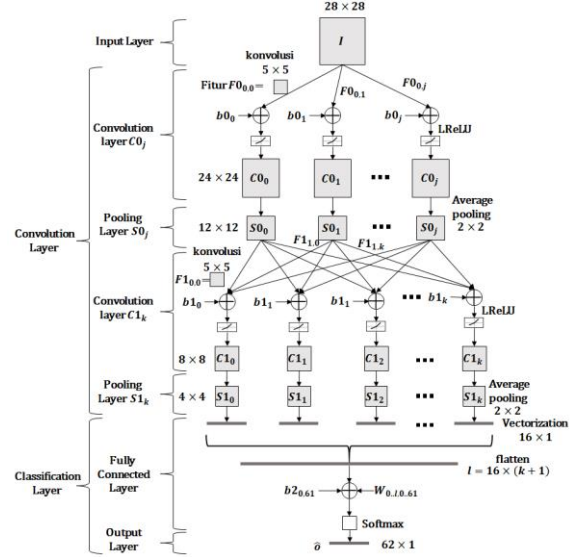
$28 \times 28$

Input Layer

$I$

konvolusi
$5 \times 5$

Fitur $F0_{0,0}$ =

$F0_{0,1}$

$F0_{0,j}$

Convolution layer $C0_j$

$b0_0$

$b0_1$

$b0_j$

LReLU

$24 \times 24$

$C0_0$

$C0_1$

$C0_j$

Average pooling
$2 \times 2$

Pooling Layer $S0_j$

$12 \times 12$

$S0_0$

$S0_1$

$S0_j$

Convolution Layer

konvolusi
$5 \times 5$

$F1_{0,0}$

$F1_{1,0}$

$F1_{1,k}$

Convolution layer $C1_k$

$b1_0$

$b1_1$

$b1_1$

$b1_k$

LReLU

$8 \times 8$

$C1_0$

$C1_1$

$C1_2$

$C1_k$

Pooling Layer $S1_k$

$4 \times 4$

$S1_0$

$S1_1$

$S1_2$

$S1_k$

Average pooling
$2 \times 2$

Vectorization
$16 \times 1$

Classification Layer

Fully Connected Layer

flatten
$l = 16 \times (k+1)$

$b2_{0..61}$

$W_{0..l,0..61}$

Softmax

Output Layer

$\hat{o}$

$62 \times 1$